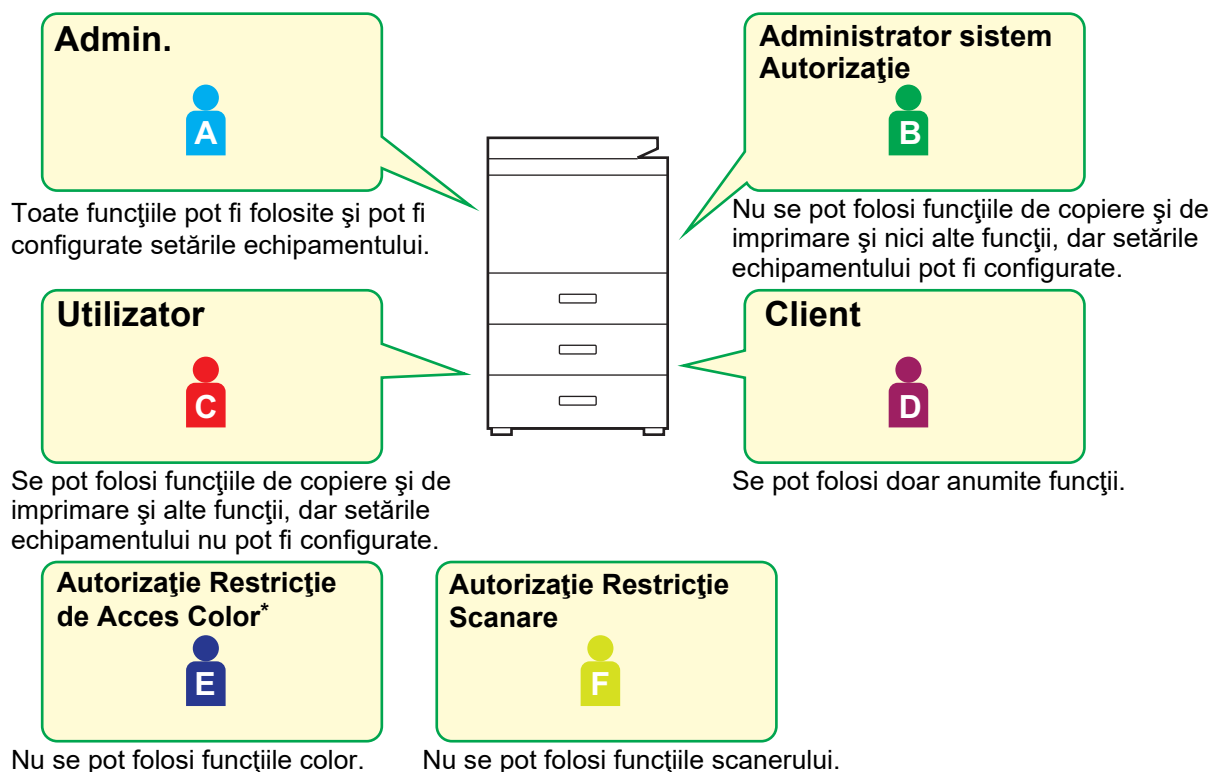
Admin.

A

Toate funcţiile pot fi folosite şi pot fi configurate setările echipamentului.

Administrator sistem Autorizaţie

B

Nu se pot folosi funcţiile de copiere şi de imprimare şi nici alte funcţii, dar setările echipamentului pot fi configurate.

Utilizator

C

Se pot folosi funcţiile de copiere şi de imprimare şi alte funcţii, dar setările echipamentului nu pot fi configurate.

Client

D

Se pot folosi doar anumite funcţii.

Autorizaţie Restricţie de Acces Color*

E

Nu se pot folosi funcţiile color.

Autorizaţie Restricţie Scanare

F

Nu se pot folosi funcţiile scanerului.